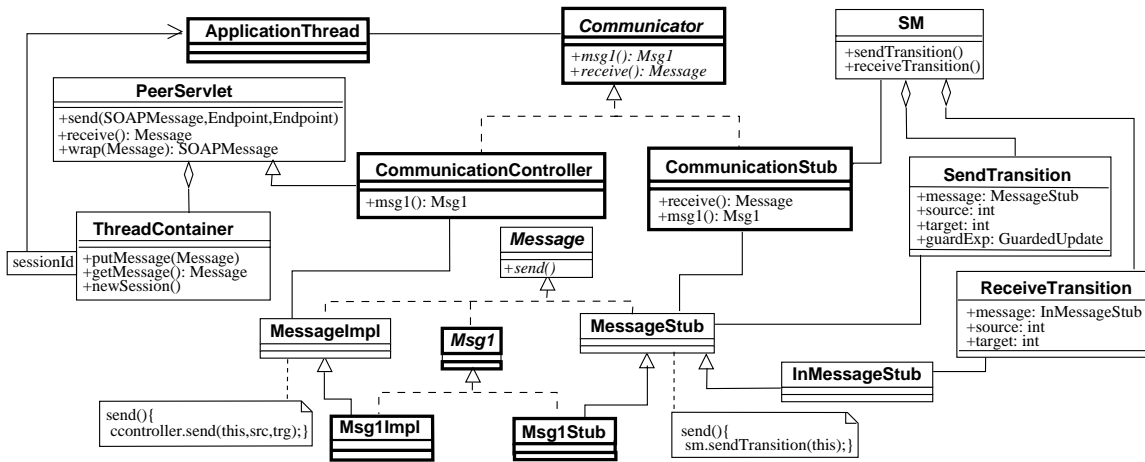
ApplicationThread

Communicator

+msg1(): Msg1
+receive(): Message

SM

+sendTransition()
+receiveTransition()

PeerServlet

+send(SOAPMessage,Endpoint,Endpoint)
+receive(): Message
+wrap(Message): SOAPMessage

CommunicationController

+msg1(): Msg1

CommunicationStub

+receive(): Message
+msg1(): Msg1

SendTransition

+message: MessageStub
+source: int
+target: int
+guardExp: GuardedUpdate

ThreadContainer

sessionId

+putMessage(Message)
+getMessage(): Message
+newSession()

Message

+send()

ReceiveTransition

+message: InMessageStub
+source: int
+target: int

MessageImpl

Msg1

MessageStub

InMessageStub

send(){
ccontroller.send(this,src,trg);}

Msg1Impl

Msg1Stub

send(){
sm.sendTransition(this);}